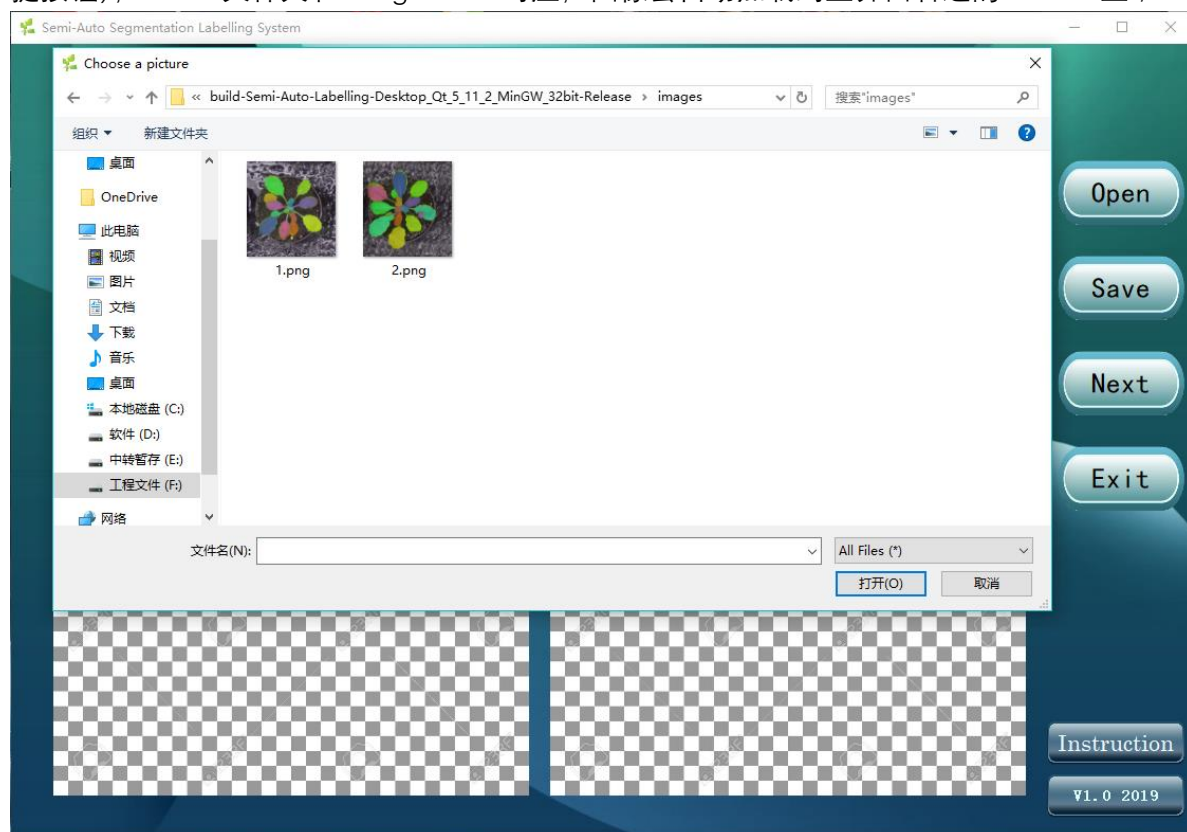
Semi-Auto Segmentation Labelling System

Choose a picture

« build-Semi-Auto-Labelling-Desktop_Qt_5_11_2_MinGW_32bit-Release › images

搜索"images"

组织 ▾ 新建文件夹

桌面
OneDrive
此电脑
视频
图片
文档
下载
音乐
桌面
本地磁盘 (C:)
软件 (D:)
中转暂存 (E:)
工程文件 (F:)
网络

1.png
2.png

文件名(N):

All Files (*)

打开(O)
取消

Open
Save
Next
Exit

Instruction
V1.0 2019